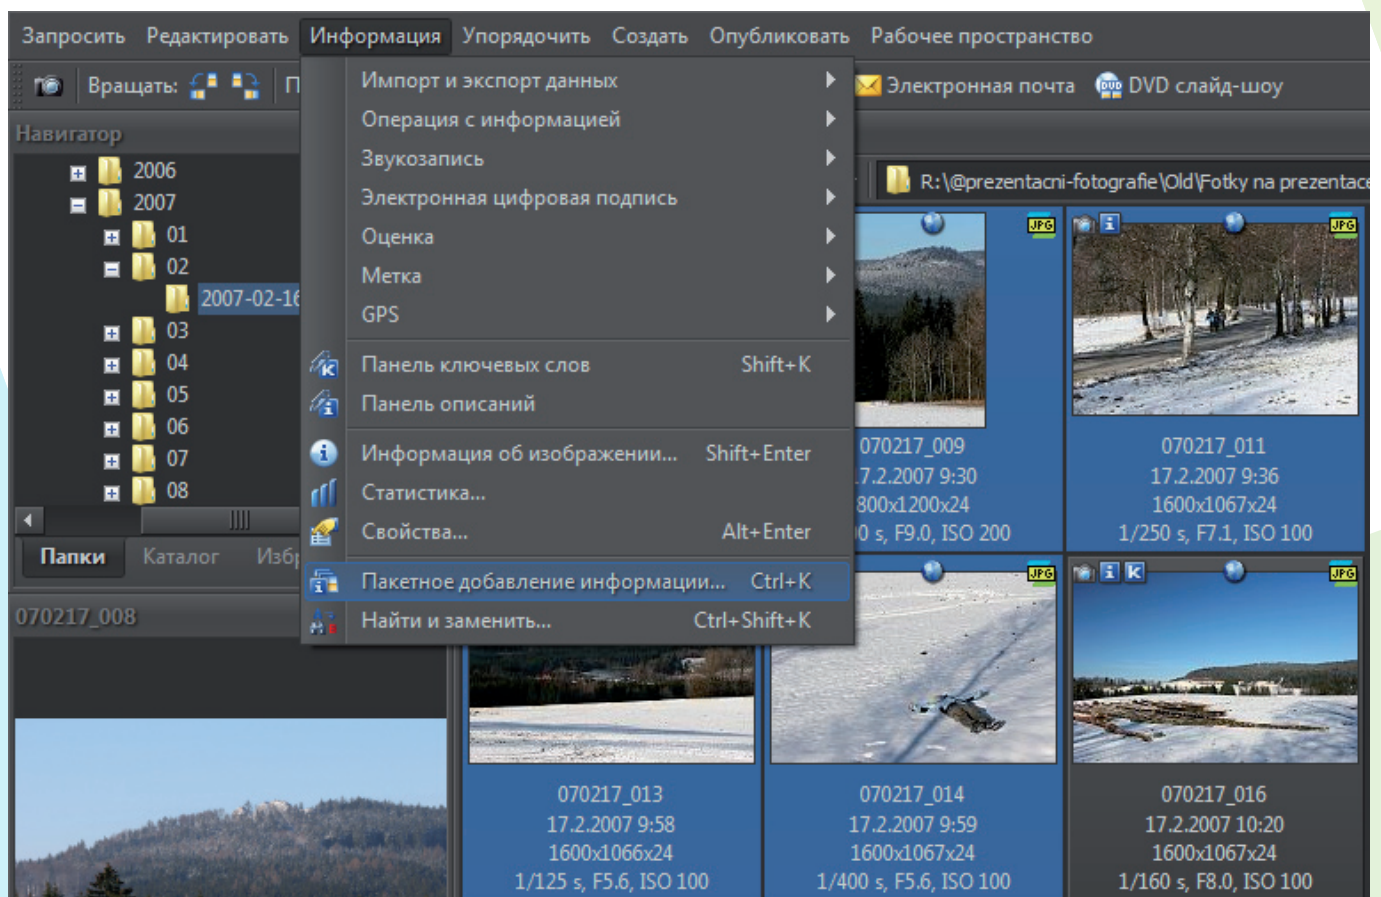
Запросить Редактировать Информация Упорядочить Создать Опубликовать Рабочее пространство

Вращать: П

Электронная почта DVD слайд-шоу

Навигатор

2006
2007
01
02
2007-02-16
03
04
05
06
07
08

Папки Каталог Избр

070217_008

Импорт и экспорт данных
Операция с информацией
Звукозапись
Электронная цифровая подпись
Оценка
Метка
GPS
Панель ключевых слов Shift+K
Панель описаний
Информация об изображении... Shift+Enter
Статистика...
Свойства... Alt+Enter
Пакетное добавление информации... Ctrl+K
Найти и заменить... Ctrl+Shift+K

R:\@prezentacni-fotografie\Old\Fotky na prezentac

JPG
070217_009
17.2.2007 9:30
1800x1200x24
0 s, F9.0, ISO 200

JPG
070217_011
17.2.2007 9:36
1600x1067x24
1/250 s, F7.1, ISO 100

JPG
JPG

070217_013
17.2.2007 9:58
1600x1066x24
1/125 s, F5.6, ISO 100

070217_014
17.2.2007 9:59
1600x1067x24
1/400 s, F5.6, ISO 100

070217_016
17.2.2007 10:20
1600x1067x24
1/160 s, F8.0, ISO 100